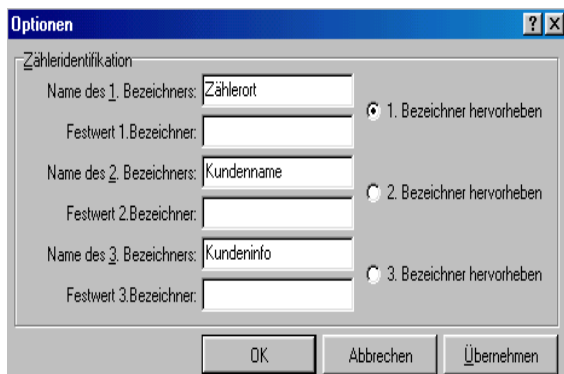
Optionen

?

X

Zähleridentifikation

Name des 1. Bezeichners: Zählerort

Festwert 1.Bezeichner:

Name des 2. Bezeichners: Kundenname

Festwert 2.Bezeichner:

Name des 3. Bezeichners: Kundeninfo

Festwert 3.Bezeichner:

1. Bezeichner hervorheben

2. Bezeichner hervorheben

3. Bezeichner hervorheben

OK

Abbrechen

Übernehmen